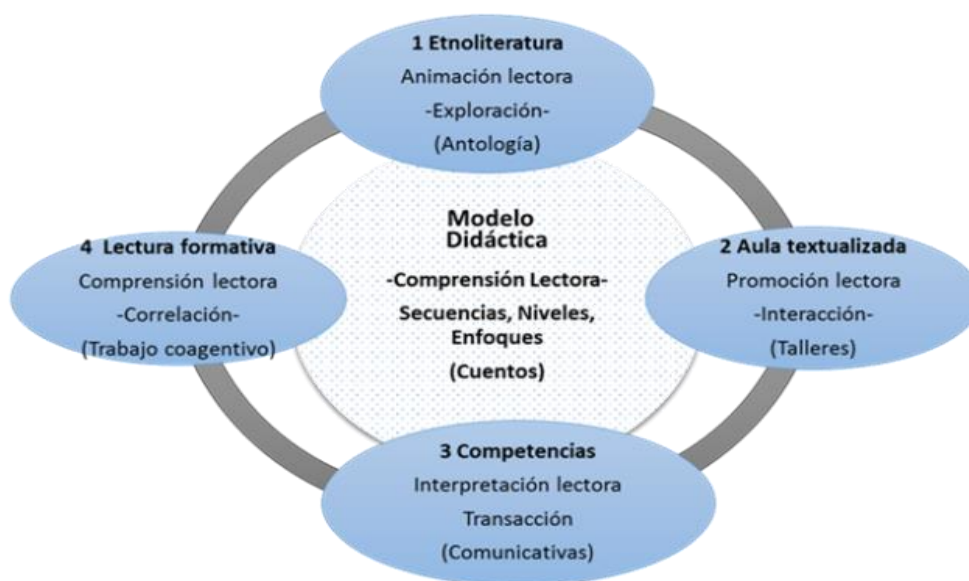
1 Etnoliteratura
Animación lectora
-Exploración-
(Antología)

4 Lectura formativa
Comprensión lectora
-Correlación-
(Trabajo coagentivo)

Modelo
Didáctica
-Comprensión Lectora-
Secuencias, Niveles, Enfoques
(Cuentos)

2 Aula textualizada
Promoción lectora
-Interacción-
(Talleres)

3 Competencias
Interpretación lectora
Transacción
(Comunicativas)